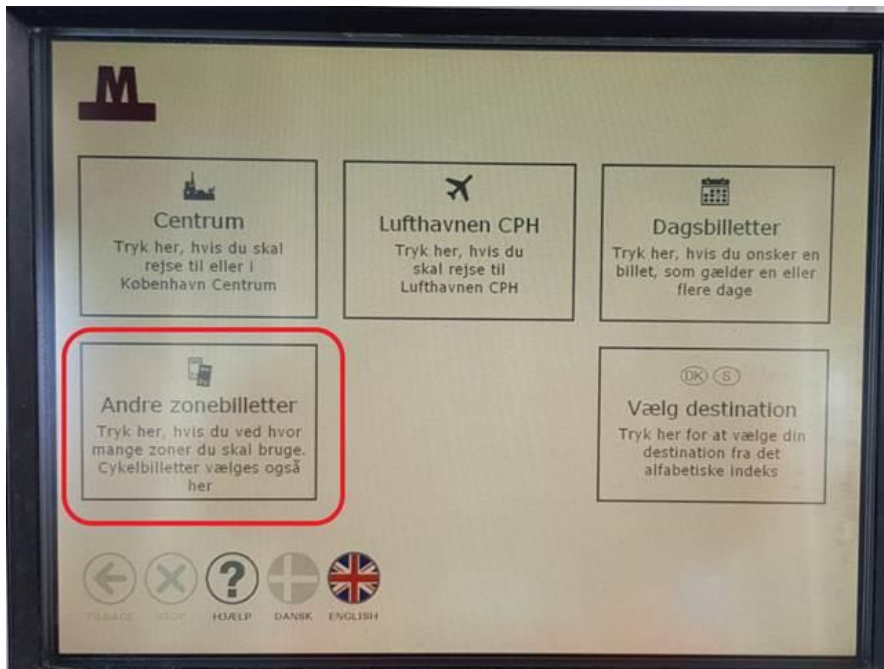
M

Centrum
Tryk her, hvis du skal rejse til eller i København Centrum

Lufthavnen CPH
Tryk her, hvis du skal rejse til Lufthavnen CPH

Dagsbilletter
Tryk her, hvis du ønsker en billet, som gælder en eller flere dage

Andre zonebilletter
Tryk her, hvis du ved hvor mange zoner du skal bruge. Cykelbilletter vælges også her

DK S

Vælg destination
Tryk her for at vælge din destination fra det alfabetiske indeks

TILBAGE STOP HJÆLP DANSK ENGLISH